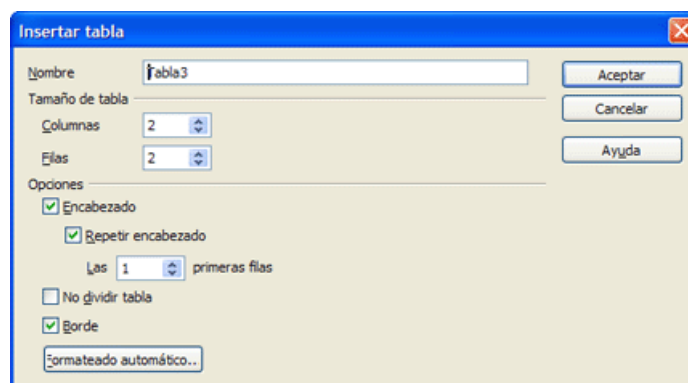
Insertar tabla

Nombre Tabla3

Tamaño de tabla

Columnas 2

Filas 2

Opciones

Encabezado

Repetir encabezado

Las 1 primeras filas

No dividir tabla

Borde

Formateado automático...

Aceptar

Cancelar

Ayuda